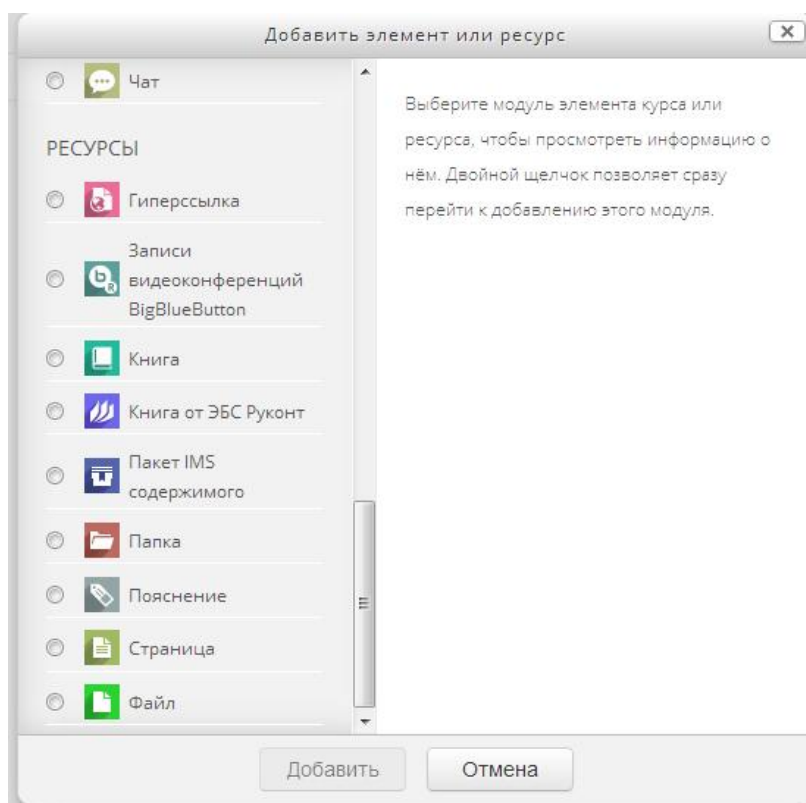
Добавить элемент или ресурс

Чат

РЕСУРСЫ

Гиперссылка

Записи видеоконференций BigBlueButton

Книга

Книга от ЭБС Руконт

Пакет IMS содержимого

Папка

Пояснение

Страница

Файл

Выберите модуль элемента курса или ресурса, чтобы просмотреть информацию о нём. Двойной щелчок позволяет сразу перейти к добавлению этого модуля.

Добавить

Отмена